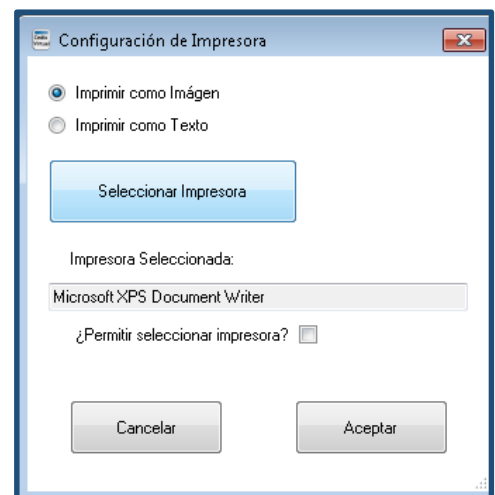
Configuración de Impresora

Imprimir como Imágen

Imprimir como Texto

Seleccionar Impresora

Impresora Seleccionada:

Microsoft XPS Document Writer

¿Permitir seleccionar impresora?

Cancelar

Aceptar